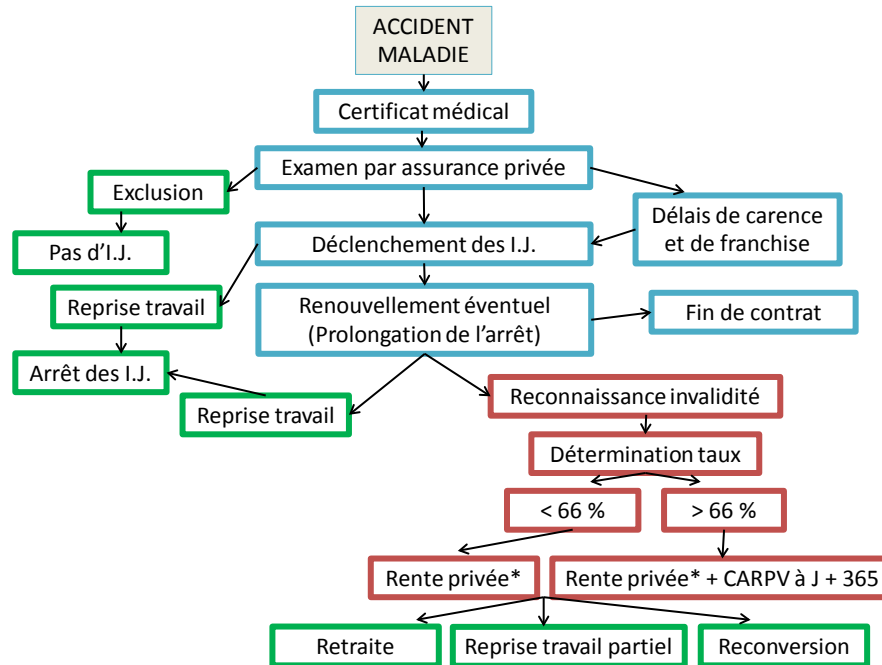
ACCIDENT
MALADIE

Certificat médical

Examen par assurance privée

Exclusion

Pas d'I.J.

Délais de carence et de franchise

Déclenchement des I.J.

Reprise travail

Renouvellement éventuel (Prolongation de l'arrêt)

Fin de contrat

Arrêt des I.J.

Reprise travail

Reconnaissance invalidité

Détermination taux

< 66 %

> 66 %

Rente privée*

Rente privée* + CARPV à J + 365

Retraite

Reprise travail partiel

Reconversion